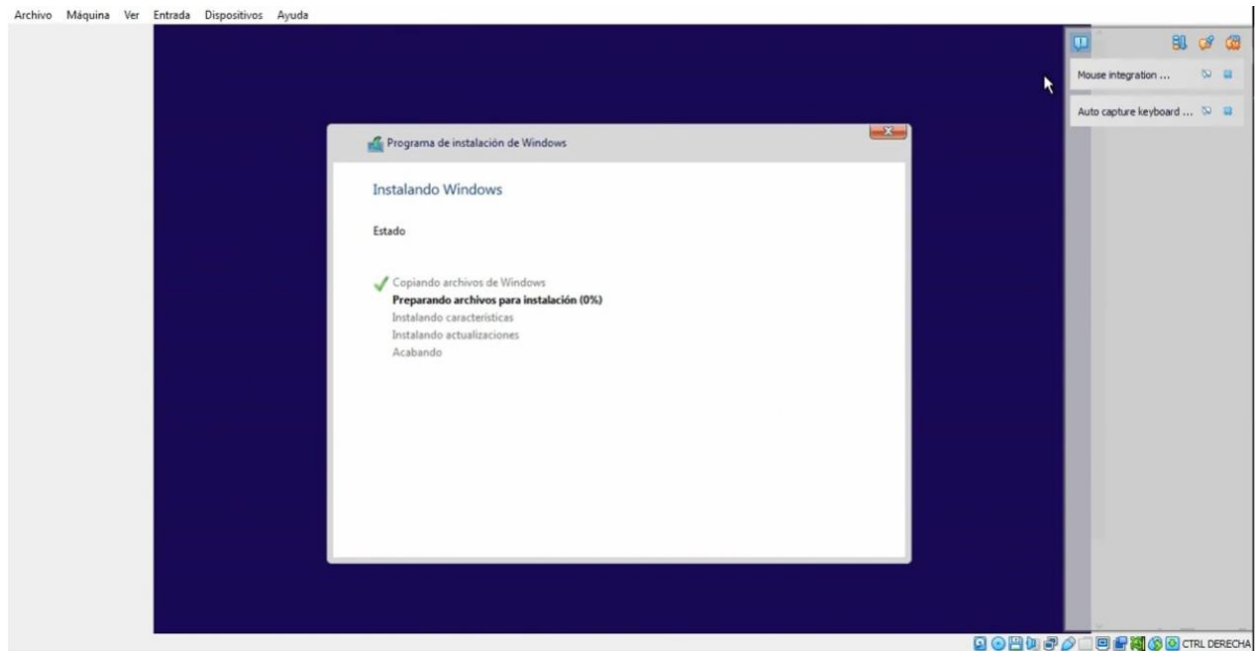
Archivo Máquina Ver Entrada Dispositivos Ayuda

Mouse integration ...

Auto capture keyboard ...

Programa de instalación de Windows

Instalando Windows

Estado

Copiando archivos de Windows
Preparando archivos para instalación (0%)
Instalando características
Instalando actualizaciones
Acabando

CTRL DERECHA